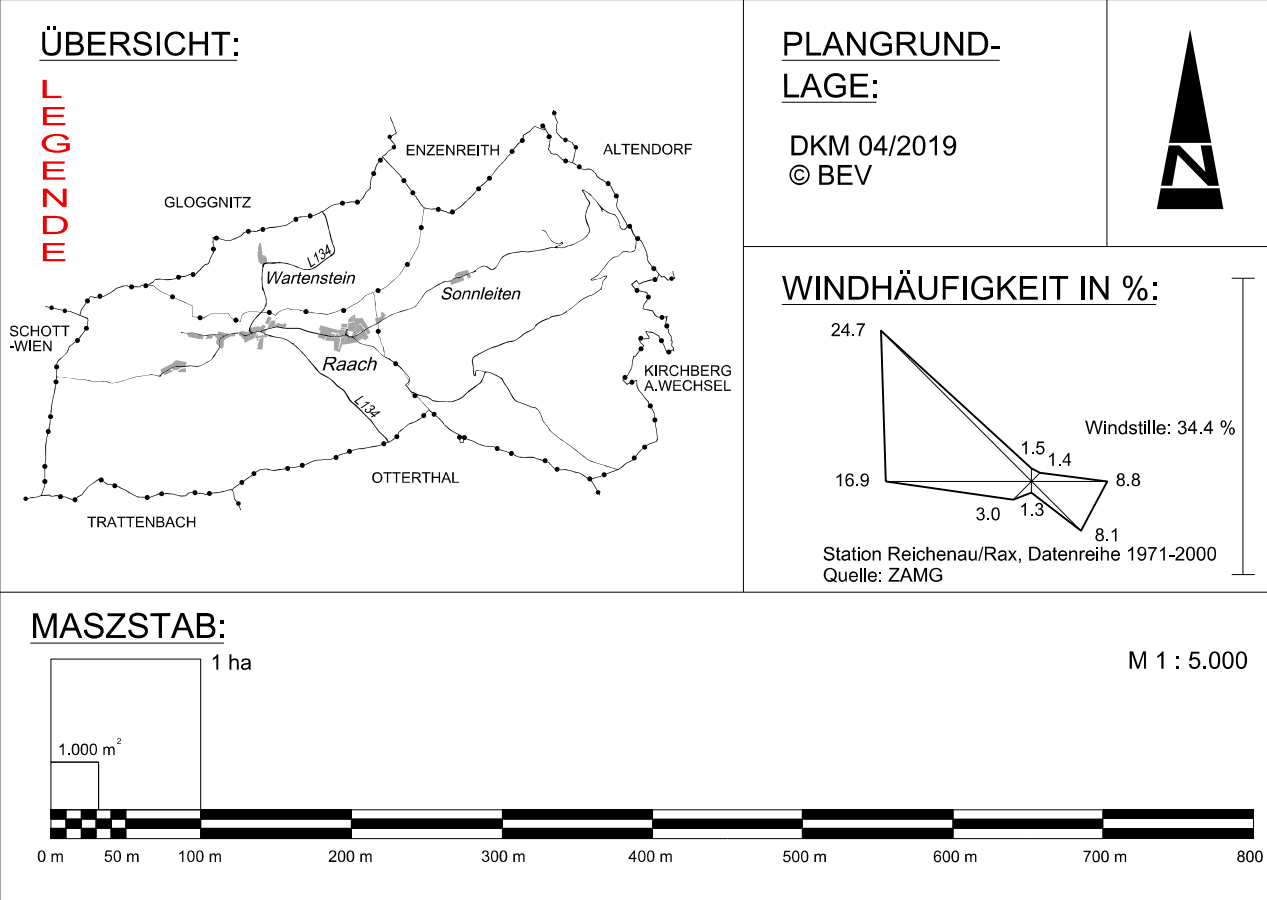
ÜBERSICHT:

LEGENDE

ENZENREITH
ALTENDORF
GLOGGNITZ
L134
Wartenstein
Sonnleiten
SCHOTT-WIEN
Raach
KIRCHBERG A.WECHSEL
L134
OTTERTHAL
TRATTENBACH

PLANGRUND-LAGE:

DKM 04/2019
© BEV

N

WINDHÄUFIGKEIT IN %:

24.7
1.5
1.4
Windstille: 34.4 %
16.9
8.8
3.0
1.3
8.1
Station Reichenau/Rax, Datenreihe 1971-2000
Quelle: ZAMG

MASZSTAB:

1 ha
M 1 : 5.000
1.000 $m^2$

0 m 50 m 100 m 200 m 300 m 400 m 500 m 600 m 700 m 800